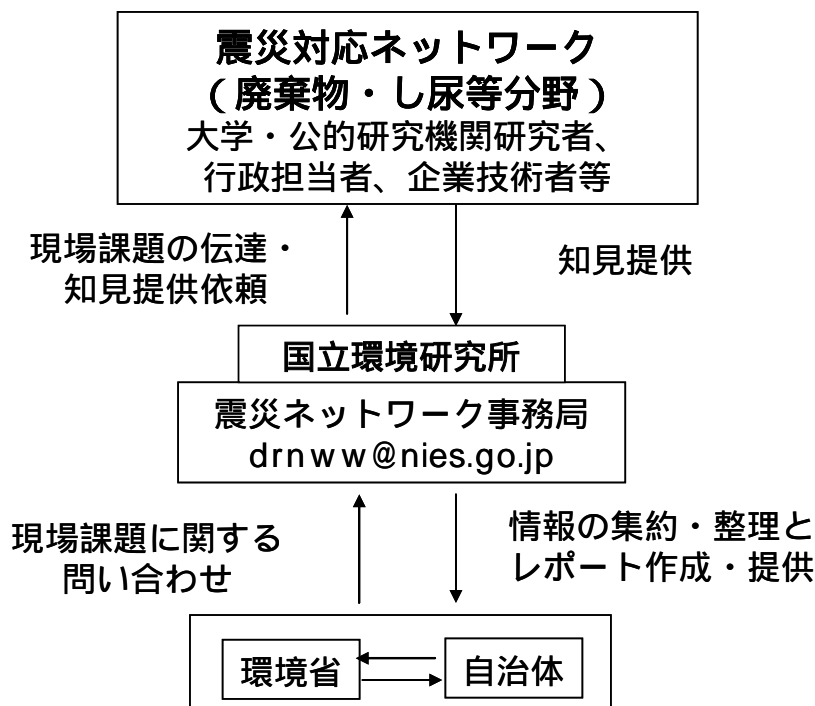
震災対応ネットワーク
（廃棄物・し尿等分野）
大学・公的研究機関研究者、
行政担当者、企業技術者等

現場課題の伝達・
知見提供依頼

知見提供

国立環境研究所

震災ネットワーク事務局
drnww@nies.go.jp

現場課題に関する
問い合わせ

情報の集約・整理と
レポート作成・提供

環境省

自治体